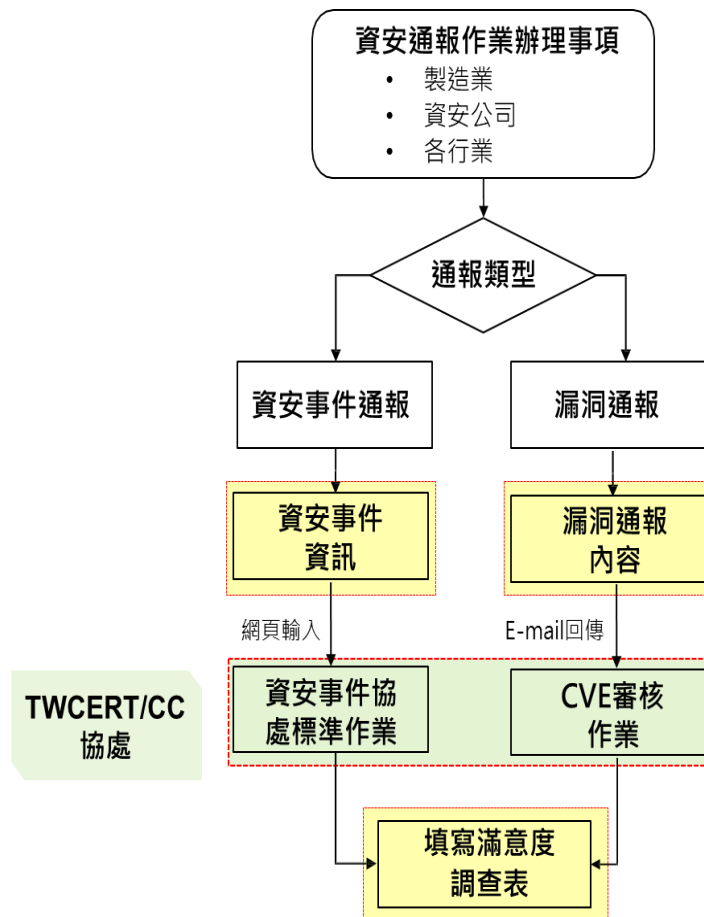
資安通報作業辦理事項

- 製造業
- 資安公司
- 各行業

通報類型

資安事件通報

漏洞通報

資安事件資訊

漏洞通報內容

網頁輸入

E-mail回傳

TWCERT/CC 協處

資安事件協處標準作業

CVE審核作業

填寫滿意度調查表